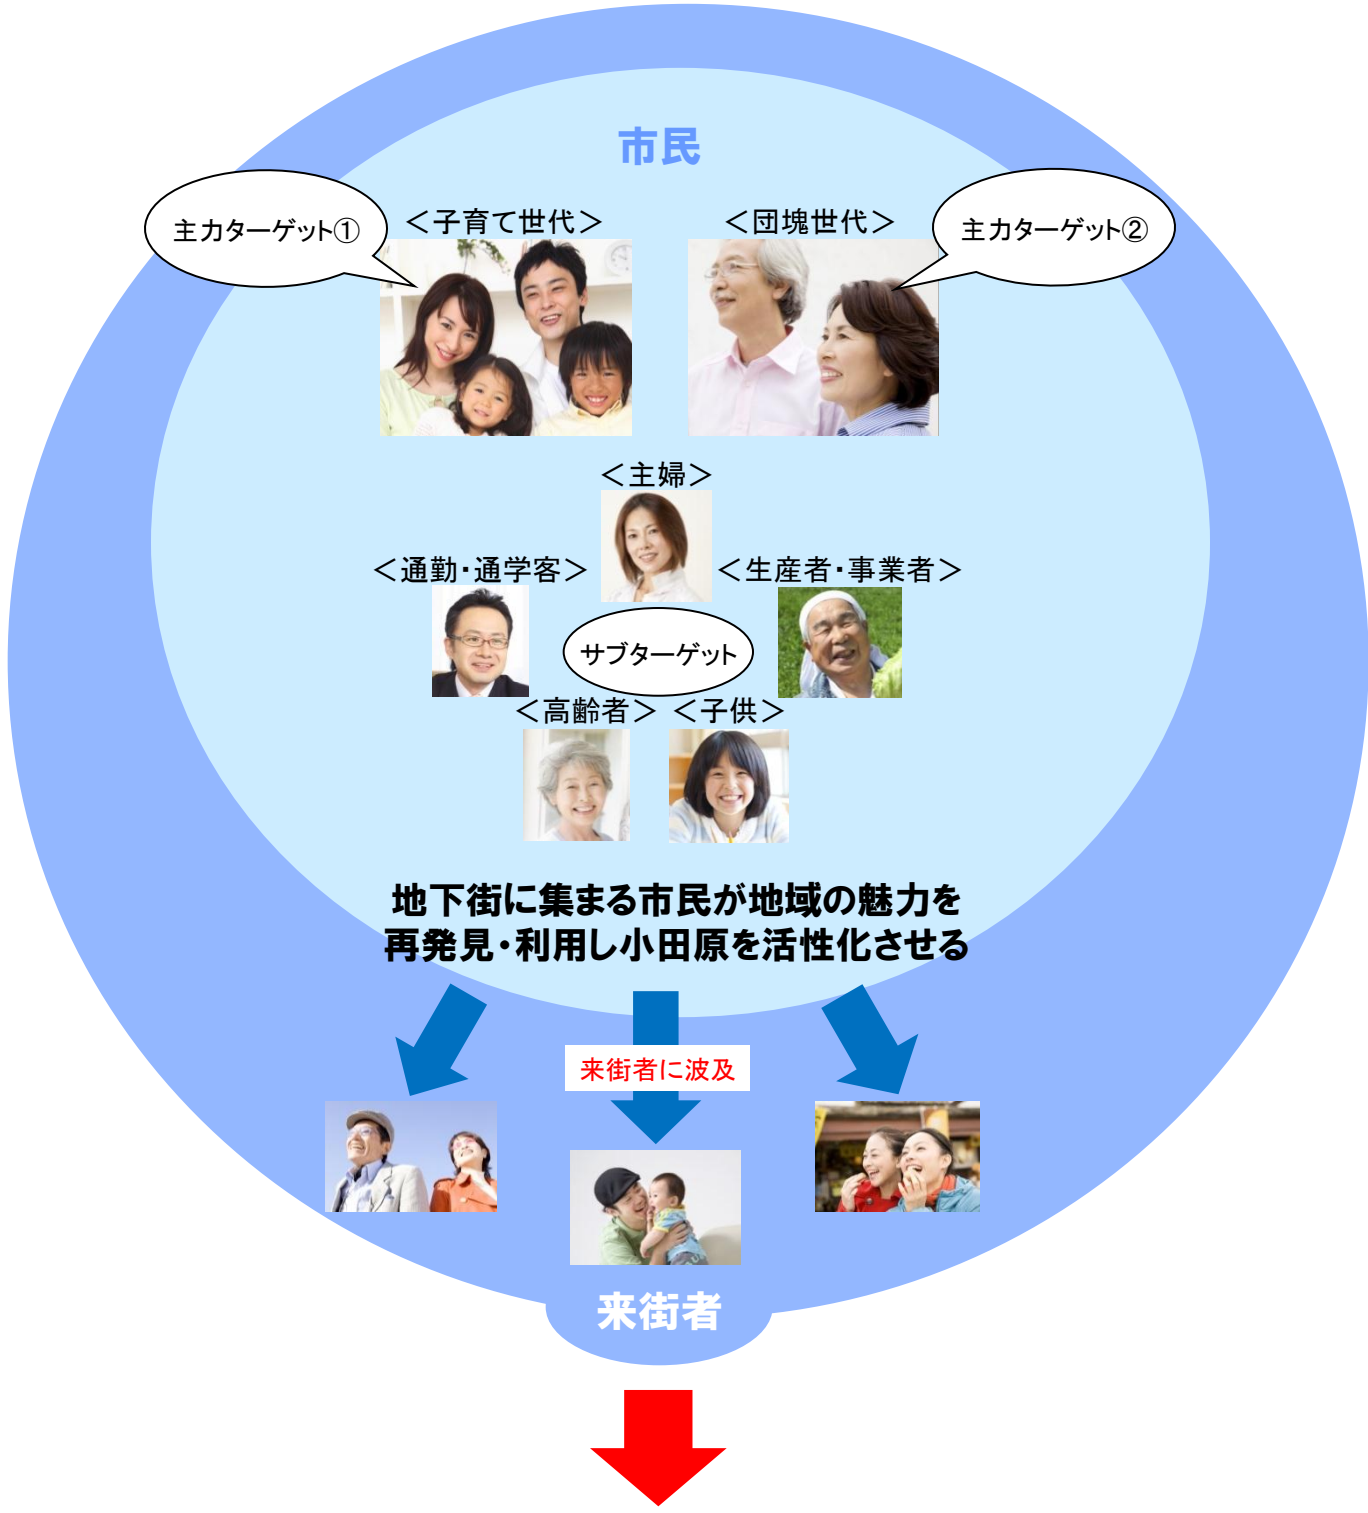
市民

主力ターゲット①

<子育て世代>

<団塊世代>

主力ターゲット②

<主婦>

<通勤・通学客>

<生産者・事業者>

サブターゲット

<高齢者>

<子供>

地下街に集まる市民が地域の魅力を再発見・利用し小田原を活性化させる

来街者に波及

来街者